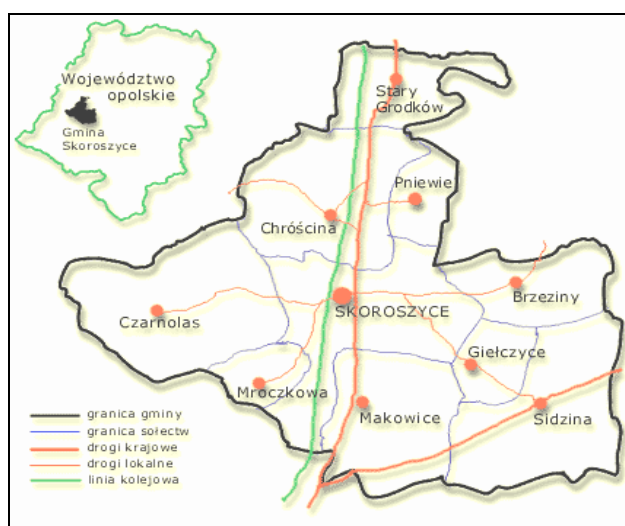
Województwo opolskie

Gmina Skoroszyce

Stary Grodków

Pniewie

Chróścina

Brzeziny

Czarnolas

SKOROSZYCE

Giełczyce

Mroczkowa

Makowice

Sidzina

granica gminy
granica sołectw
drogi krajowe
drogi lokalne
linia kolejowa